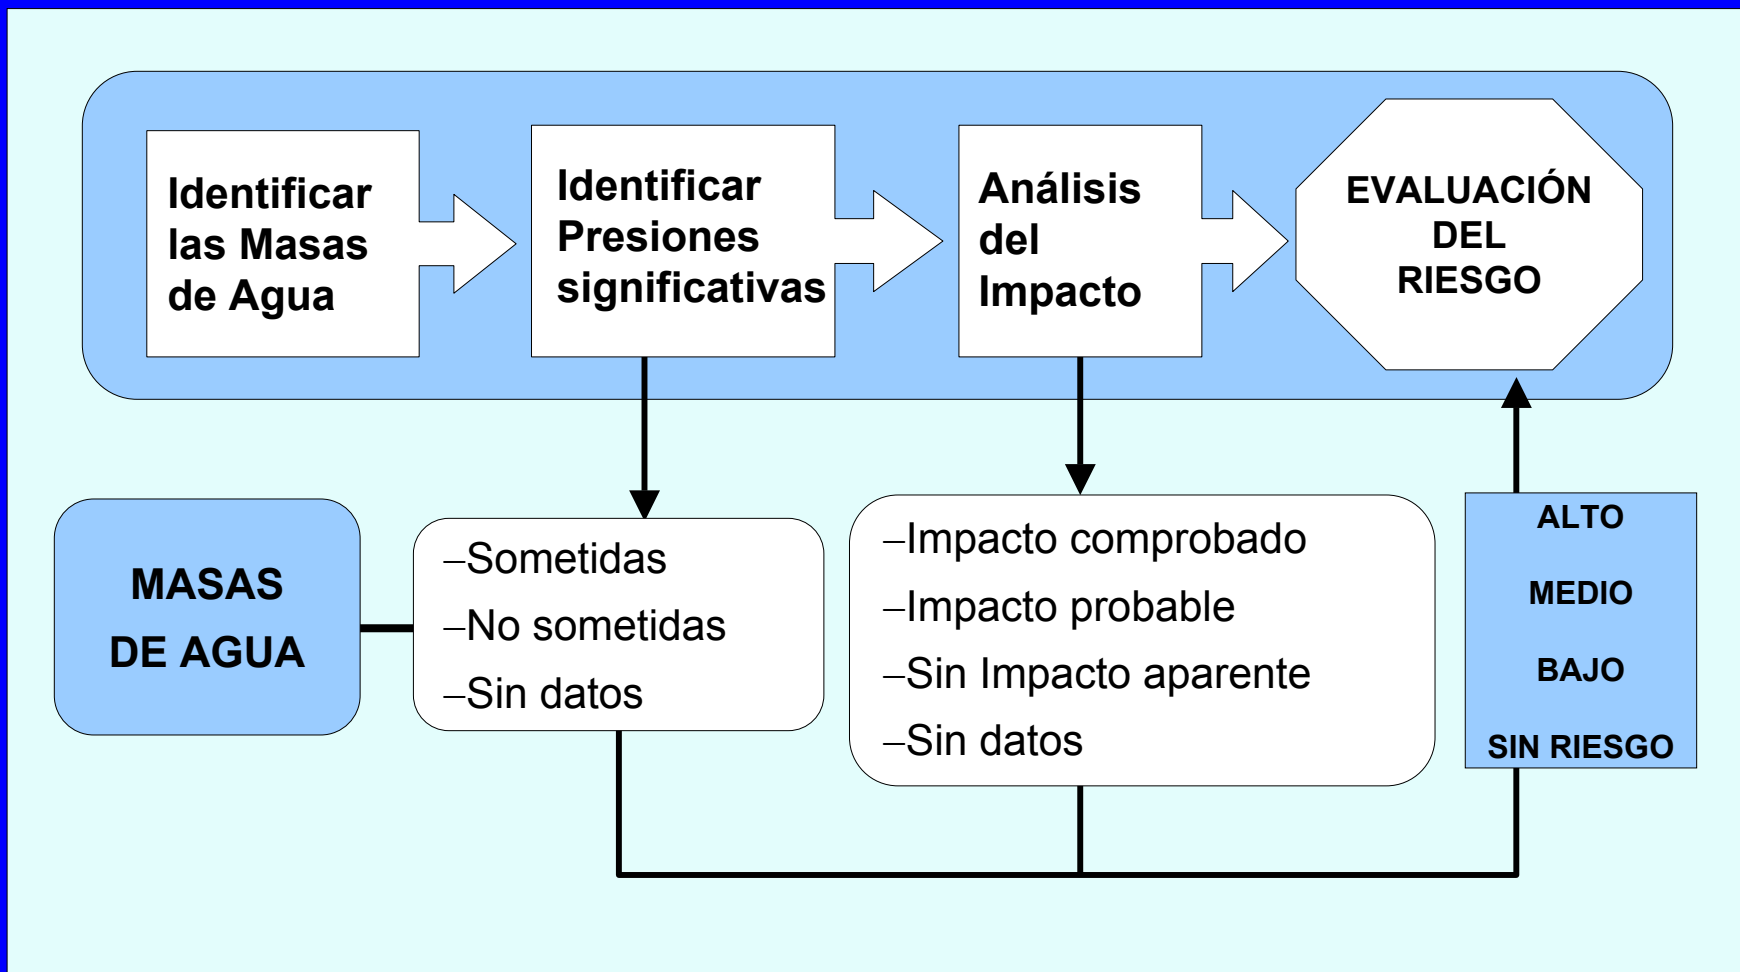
Identificar las Masas de Agua

Identificar Presiones significativas

Análisis del Impacto

EVALUACIÓN DEL RIESGO

MASAS DE AGUA

–Sometidas
–No sometidas
–Sin datos

–Impacto comprobado
–Impacto probable
–Sin Impacto aparente
–Sin datos

ALTO
MEDIO
BAJO
SIN RIESGO